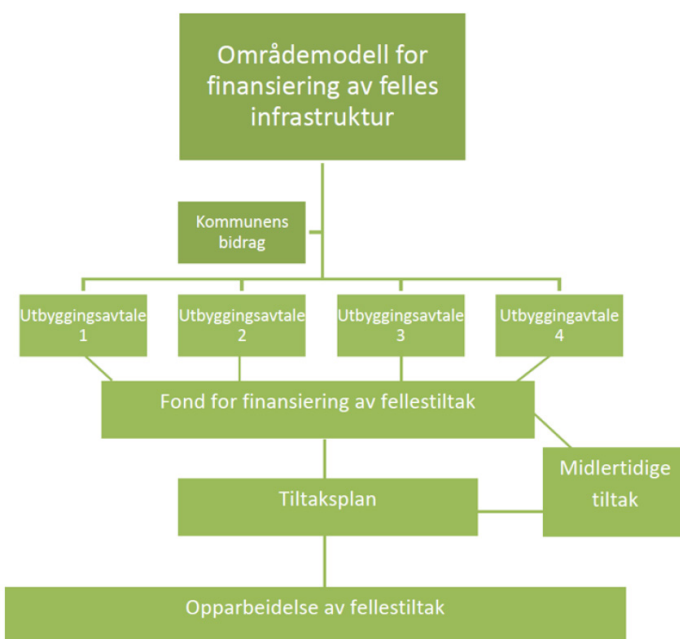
Områdemodell for finansiering av felles infrastruktur

Kommunens bidrag

Utbyggingsavtale 1

Utbyggingsavtale 2

Utbyggingsavtale 3

Utbyggingavtale 4

Fond for finansiering av fellestiltak

Midlertidige tiltak

Tiltaksplan

Opparbeidelse av fellestiltak